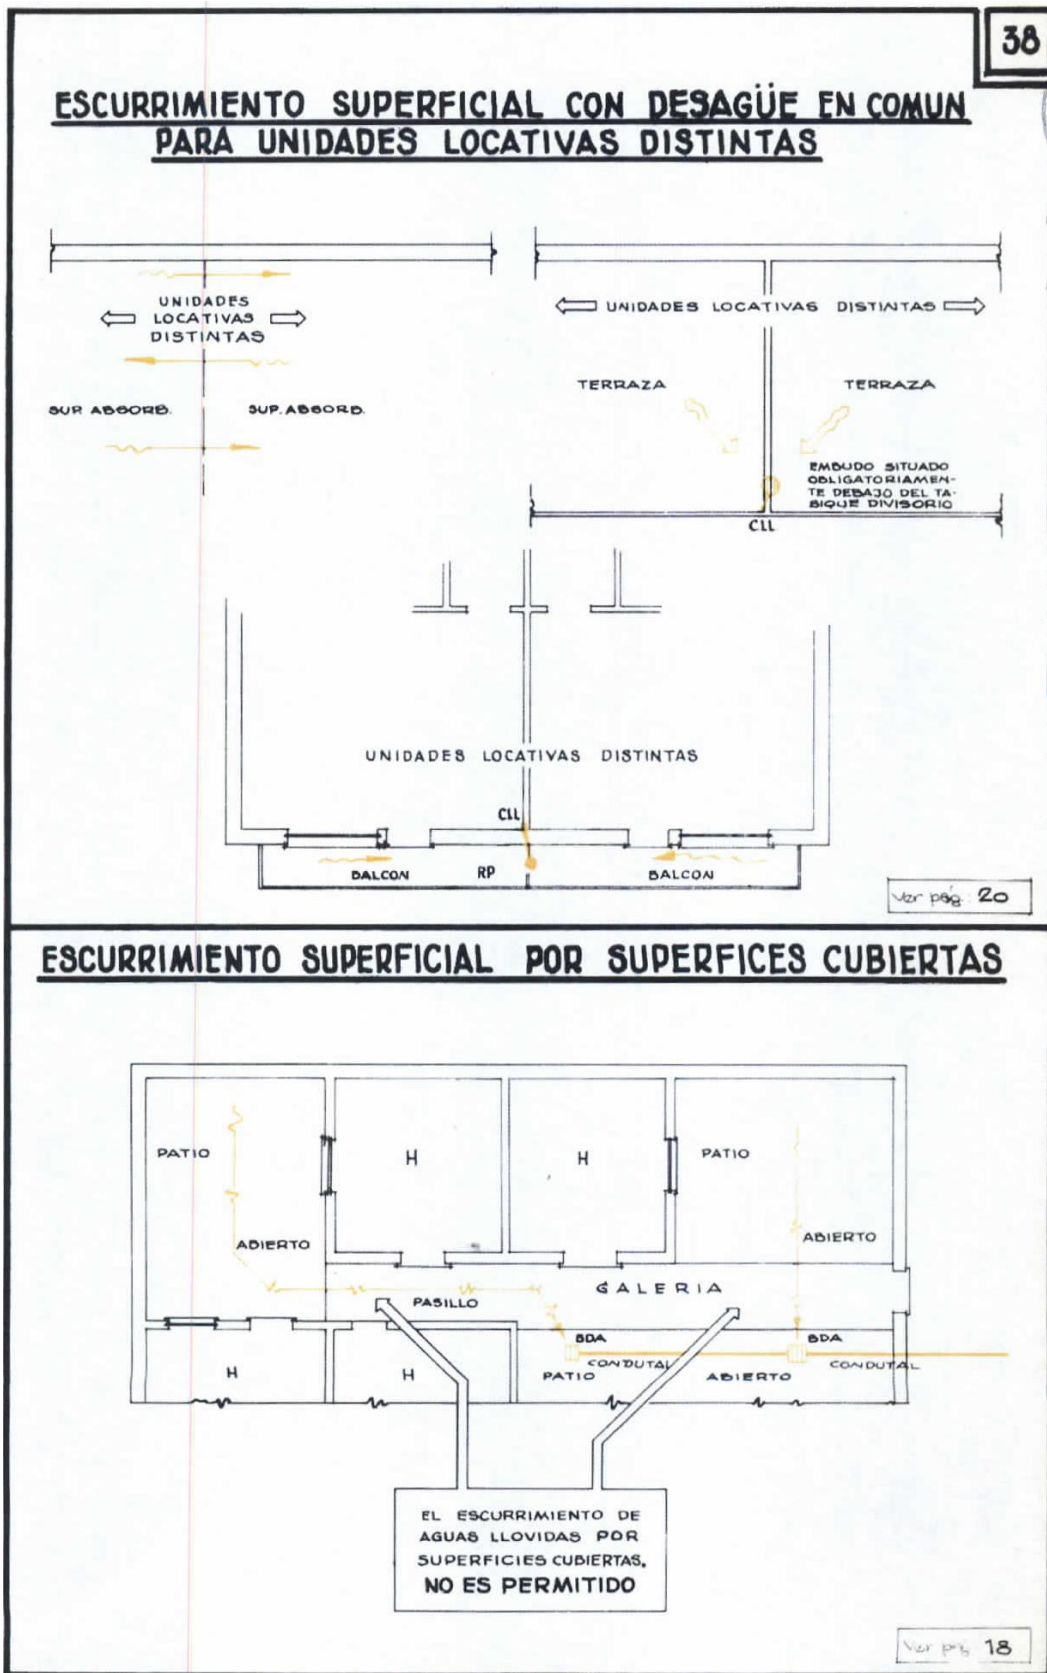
38

ESCURRIMIENTO SUPERFICIAL CON DESAGÜE EN COMUN PARA UNIDADES LOCATIVAS DISTINTAS

UNIDADES LOCATIVAS DISTINTAS

SUP. ABSORB.

SUP. ABSORB.

UNIDADES LOCATIVAS DISTINTAS

TERRAZA

TERRAZA

EMBUDO SITUADO OBLIGATORIAMENTE DEBAJO DEL TABIQUE DIVISORIO

CLL

UNIDADES LOCATIVAS DISTINTAS

CLL

BALCON

RP

BALCON

Ver pág. 20

ESCURRIMIENTO SUPERFICIAL POR SUPERFICES CUBIERTAS

PATIO

H

H

PATIO

ABIERTO

ABIERTO

GALERIA

PASILLO

BDA

BDA

H

H

CONDUTAL

PATIO

ABIERTO

CONDUTAL

EL ESCURRIMIENTO DE AGUAS LLOVIDAS POR SUPERFICIES CUBIERTAS, NO ES PERMITIDO

Ver pág. 18